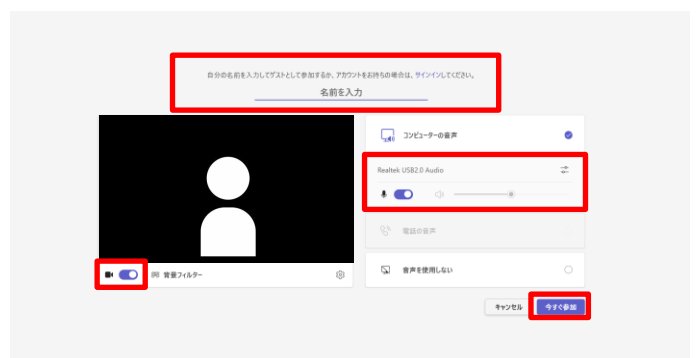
自分の名前を入力してゲストとして参加するか、アカウントをお持ちの場合は、サインインしてください。

名前を入力

背景フィルター

コンピューターの音声

Realtek USB2.0 Audio

電話の音声

音声を使用しない

キャンセル

今すぐ参加